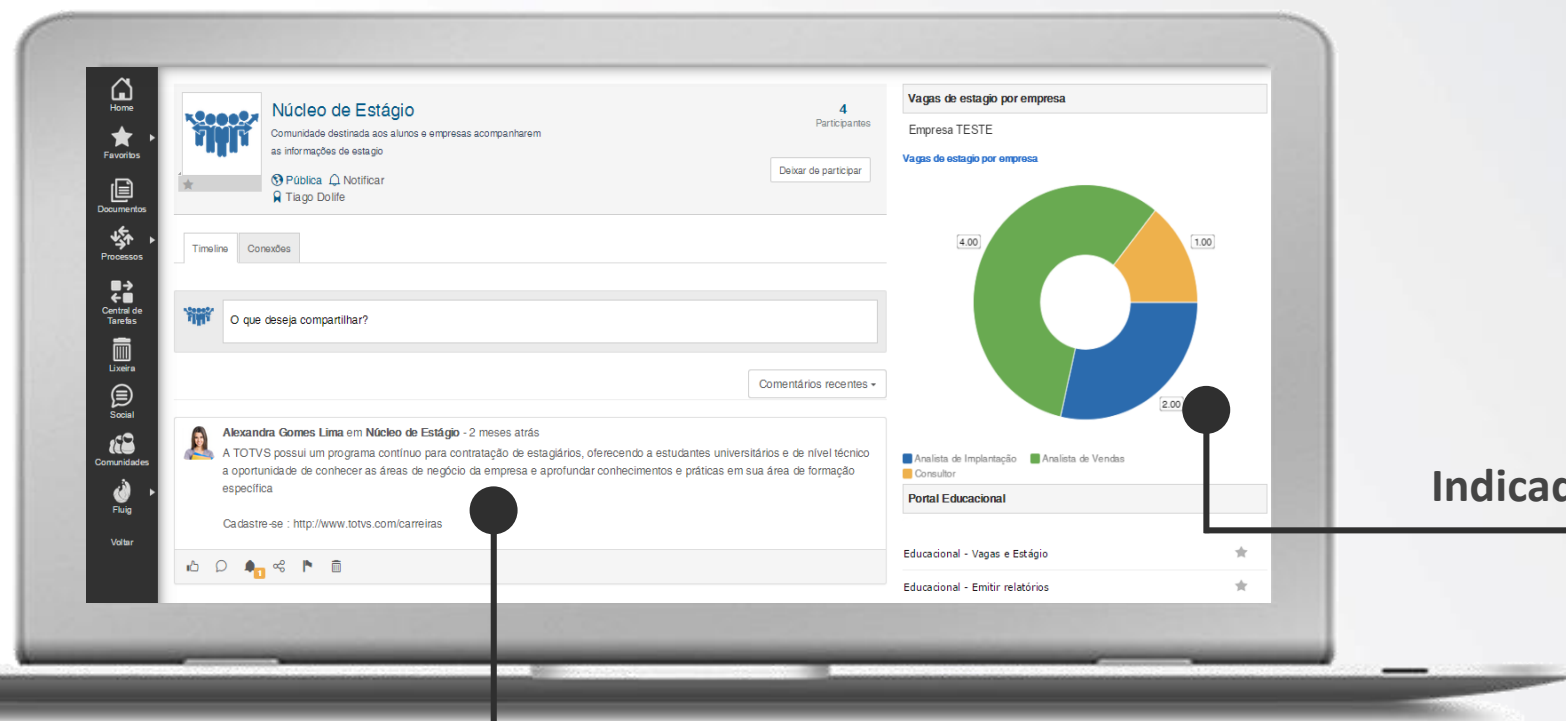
Home
Favoritos
Documentos
Processos
Central de Tarefas
Lixeira
Social
Comunidades
Fluig
Voltar

Núcleo de Estágio
Comunidade destinada aos alunos e empresas acompanharem as informações de estagio
Pública Notificar
Tiago Dolife

4
Participantes

Deixar de participar

Timeline Conexões

O que deseja compartilhar?

Comentários recentes

Alexandra Gomes Lima em Núcleo de Estágio - 2 meses atrás
A TOTVS possui um programa contínuo para contratação de estagiários, oferecendo a estudantes universitários e de nível técnico a oportunidade de conhecer as áreas de negócio da empresa e aprofundar conhecimentos e práticas em sua área de formação específica

Cadastre-se : http://www.totvs.com/carreiras

Vagas de estagio por empresa
Empresa TESTE
Vagas de estagio por empresa
4.00
1.00
2.00
Analista de Implantação Analista de Vendas Consultor

Portal Educacional
Educacional - Vagas e Estágio
Educacional - Emitir relatórios

Indicad